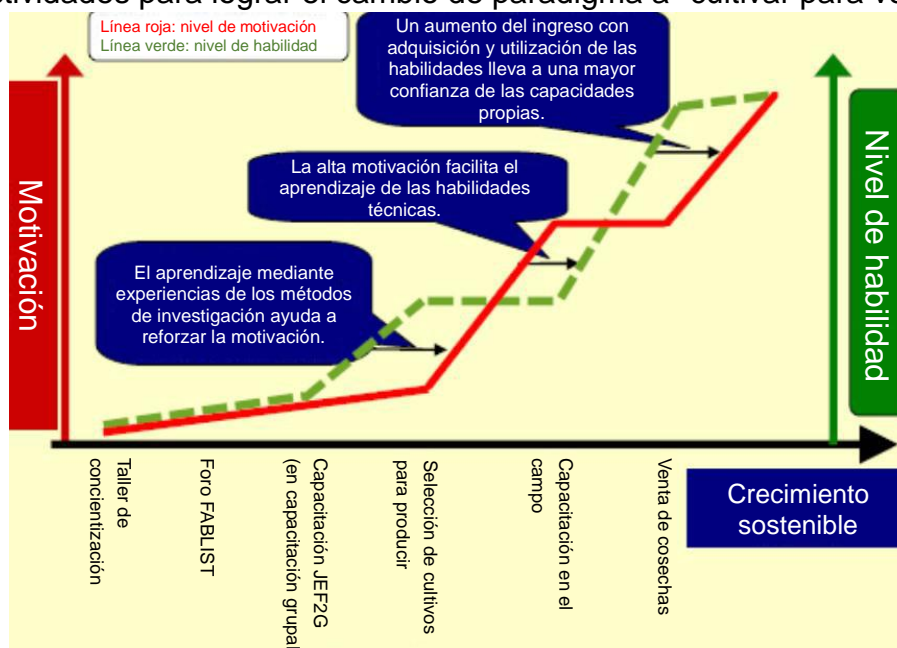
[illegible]ctividades para lograr el cambio de paradigma a "cultivar para ve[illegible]

Línea roja: nivel de motivación
Línea verde: nivel de habilidad

Un aumento del ingreso con adquisición y utilización de las habilidades lleva a una mayor confianza de las capacidades propias.

La alta motivación facilita el aprendizaje de las habilidades técnicas.

El aprendizaje mediante experiencias de los métodos de investigación ayuda a reforzar la motivación.

Motivación

Nivel de habilidad

Taller de concientización

Foro FABLIST

Capacitación JEF2G (en capacitación grupal

Selección de cultivos para producir

Capacitación en el campo

Venta de cosechas

Crecimiento sostenible